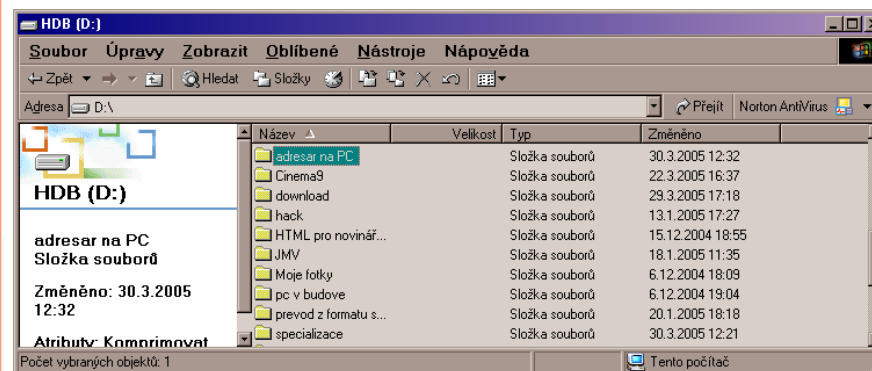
HDB (D:)

Soubor Úpravy Zobrazit Oblíbené Nástroje Nápověda

Zpět Hledat Složky

Adresa D:\ Přejít Norton AntiVirus

HDB (D:)

adresar na PC
Složka souborů

Změněno: 30.3.2005 12:32

Atributy: Komprimovat

| Název | Velikost | Typ | Změněno |
|---|---|---|---|
| adresar na PC | | Složka souborů | 30.3.2005 12:32 |
| Cinema9 | | Složka souborů | 22.3.2005 16:37 |
| download | | Složka souborů | 29.3.2005 17:18 |
| hack | | Složka souborů | 13.1.2005 17:27 |
| HTML pro novinář... | | Složka souborů | 15.12.2004 18:55 |
| JMV | | Složka souborů | 18.1.2005 11:35 |
| Moje fotky | | Složka souborů | 6.12.2004 18:09 |
| pc v budove | | Složka souborů | 6.12.2004 19:04 |
| prevod z formatu s... | | Složka souborů | 20.1.2005 18:18 |
| specializace | | Složka souborů | 30.3.2005 12:21 |

Počet vybraných objektů: 1 Tento počítač